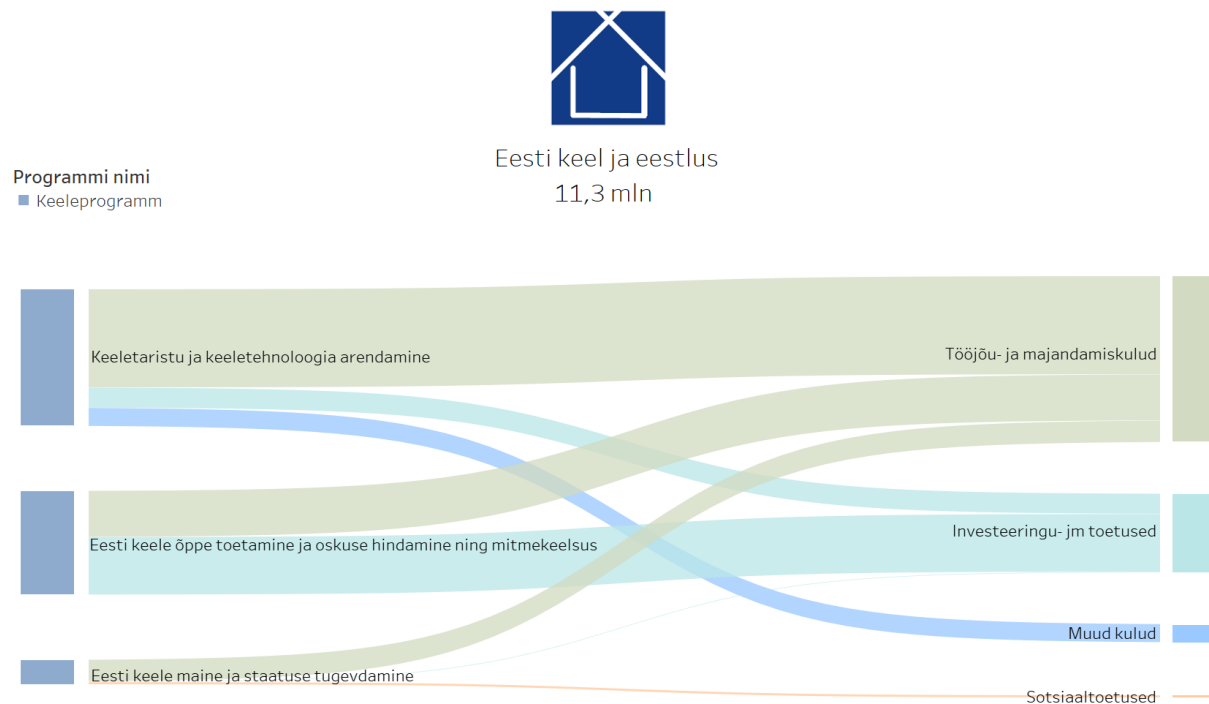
Eesti keel ja eestlus
11,3 mln

Programmi nimi
Keeleprogramm

Keeletaristu ja keeletehnoloogia arendamine

Eesti keele õppe toetamine ja oskuse hindamine ning mitmekeelsus

Eesti keele maine ja staatuse tugevdamine

Tööjõu- ja majandamiskulud

Investeeringu- jm toetused

Muud kulud

Sotsiaaltoetused